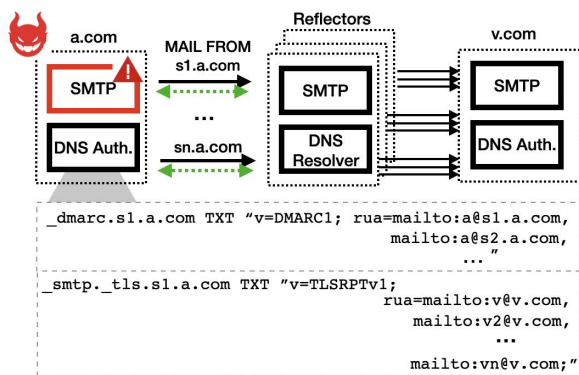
a.com

SMTP

DNS Auth.

MAIL FROM
s1.a.com

...

sn.a.com

Reflectors

SMTP

DNS Resolver

v.com

SMTP

DNS Auth.

_dmarc.s1.a.com TXT "v=DMARC1; rua=mailto:a@s1.a.com, mailto:a@s2.a.com, ... "

_smtp._tls.s1.a.com TXT "v=TLSRPTv1; rua=mailto:v@v.com, mailto:v2@v.com, ... mailto:vn@v.com;"